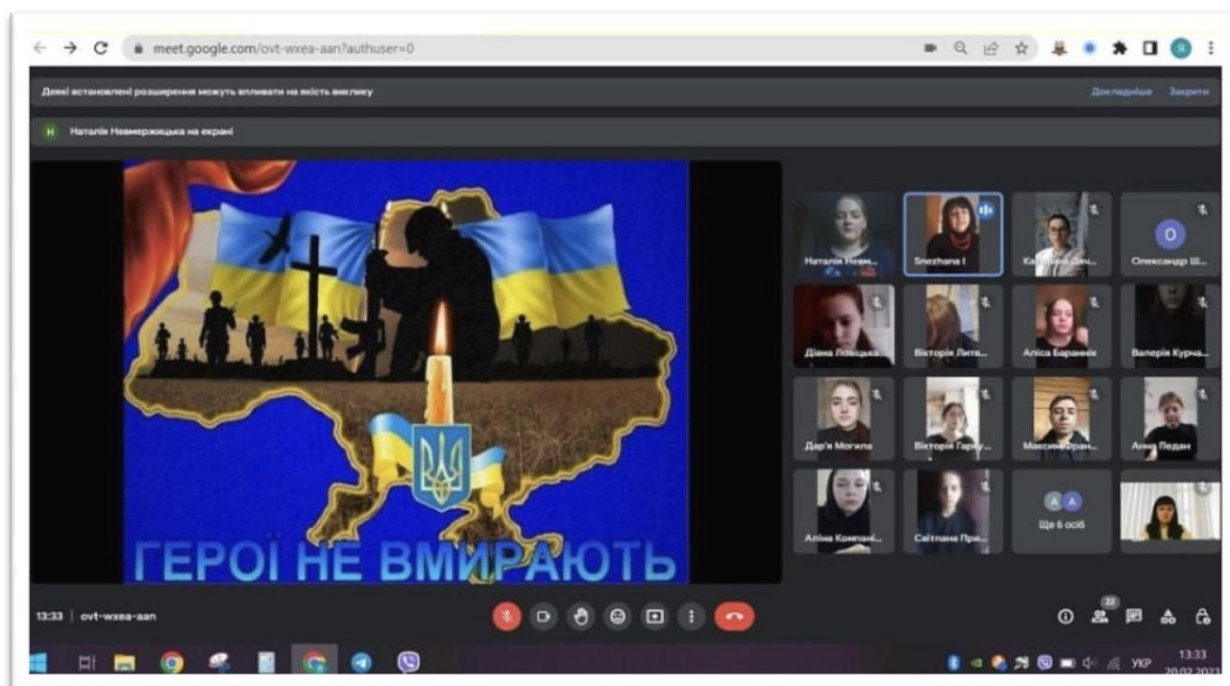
meet.google.com/ovt-wxea-aan?authuser=0

Деякі встановлені розширення можуть впливати на якість виклику

Докладніше Закрити

Н Наталія Невмержицька на екрані

ГЕРОЇ НЕ ВМИРАЮТЬ

Наталія Невм...
Snezhana I
Ка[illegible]на Дан...
О
Олександр Ш...
Діана Ловицька
Вікторія Лите...
Аліса Баранчик
Валерія Курча...
Дар'я Могила
Вікторія Герку...
Максим Фран...
Анна Педан
Аліна Компані...
Світлана При...
А А
Ще 6 осіб

13:33 | ovt-wxea-aan

22

УКР 13:33 20.02.2023